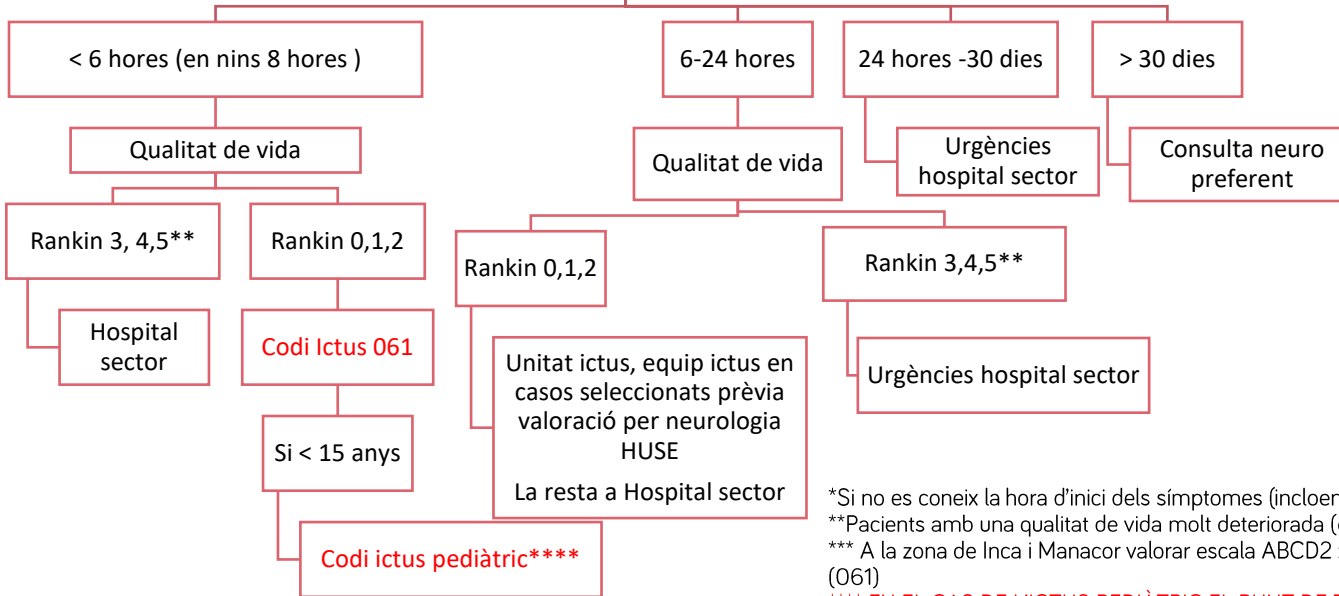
< 6 hores (en nins 8 hores )

6-24 hores

24 hores -30 dies

> 30 dies

Qualitat de vida

Qualitat de vida

Urgències hospital sector

Consulta neuro preferent

Rankin 3, 4,5**

Rankin 0,1,2

Rankin 0,1,2

Rankin 3,4,5**

Hospital sector

Codi Ictus 061

Unitat ictus, equip ictus en casos seleccionats prèvia valoració per neurologia HUSE

La resta a Hospital sector

Urgències hospital sector

Si < 15 anys

Codi ictus pediàtric****

*Si no es coneix la hora d'inici dels símptomes (incloen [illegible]
**Pacients amb una qualitat de vida molt deteriorada ([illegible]
*** A la zona de Inca i Manacor valorar escala ABCD2 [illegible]
(061)
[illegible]